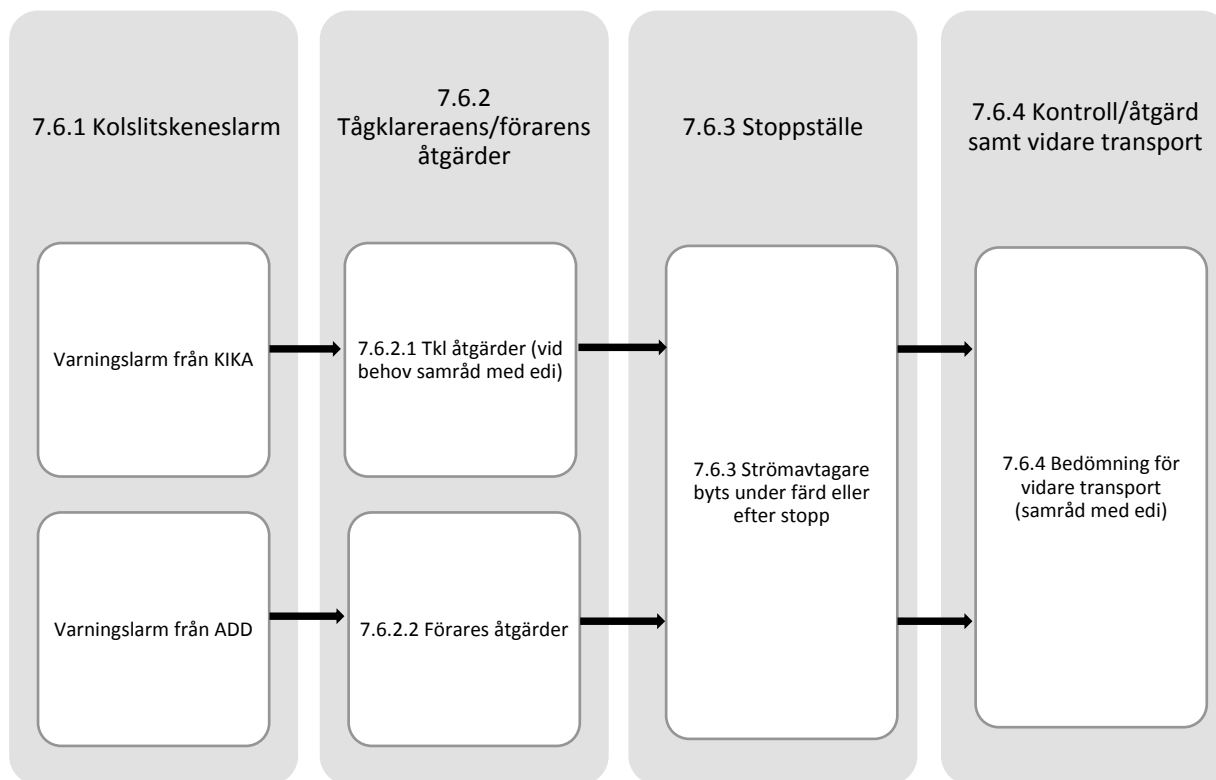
7.6.1 Kolslitskeneslarm

Varningslarm från KIKA

Varningslarm från ADD

7.6.2 Tågklareraens/förarens åtgärder

7.6.2.1 Tkl åtgärder (vid behov samråd med edi)

7.6.2.2 Förares åtgärder

7.6.3 Stoppställe

7.6.3 Strömavtagare byts under färd eller efter stopp

7.6.4 Kontroll/åtgärd samt vidare transport

7.6.4 Bedömning för vidare transport (samråd med edi)